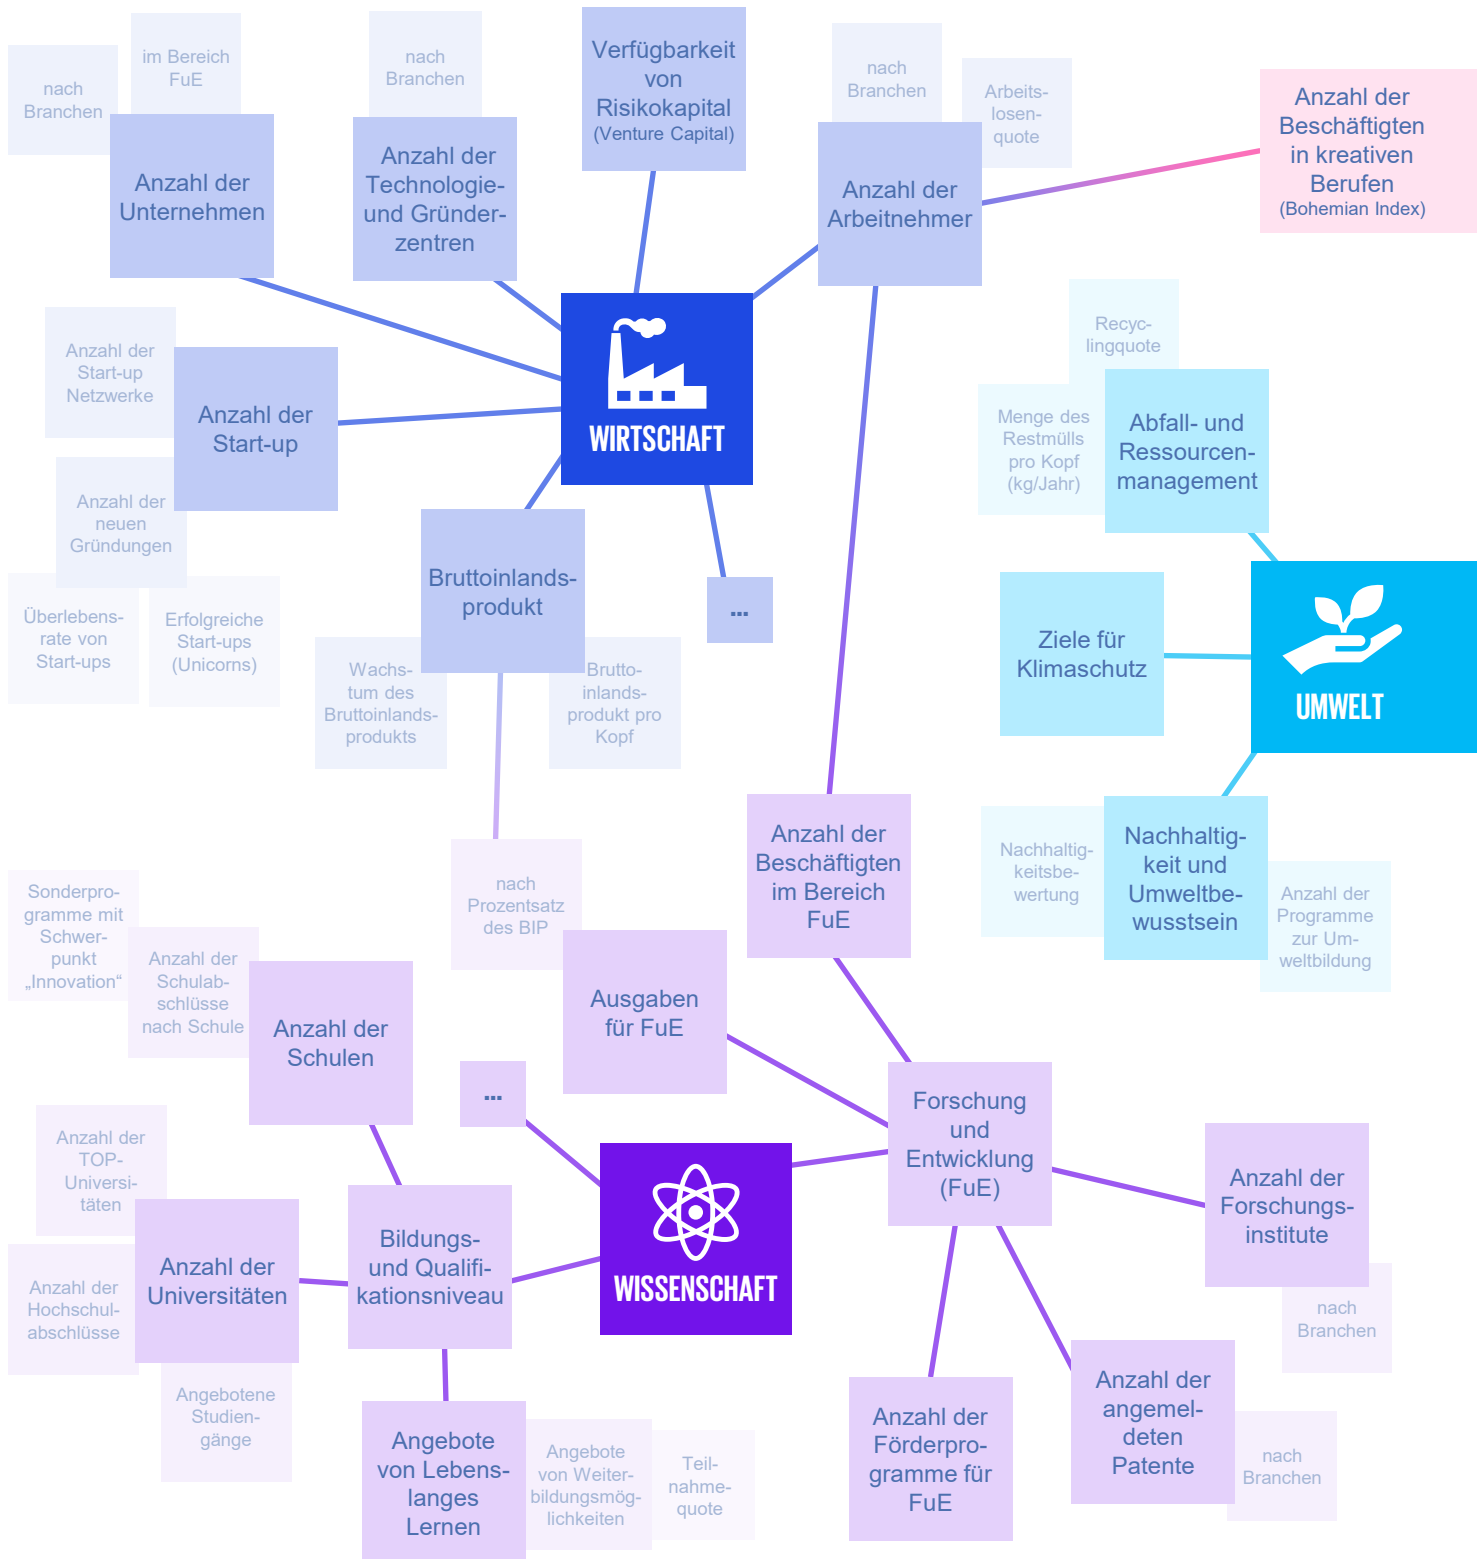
nach Branchen

im Bereich FuE

Anzahl der Unternehmen

nach Branchen

Anzahl der Technologie- und Gründerzentren

Verfügbarkeit von Risikokapital (Venture Capital)

nach Branchen

Arbeitslosenquote

Anzahl der Arbeitnehmer

Anzahl der Beschäftigten in kreativen Berufen (Bohemian Index)

Anzahl der Start-up Netzwerke

Anzahl der Start-up

WIRTSCHAFT

Anzahl der neuen Gründungen

Überlebensrate von Start-ups

Erfolgreiche Start-ups (Unicorns)

Bruttoinlandsprodukt

Wachstum des Bruttoinlandsprodukts

Bruttoinlandsprodukt pro Kopf

...

Recycinglingquote

Menge des Restmülls pro Kopf (kg/Jahr)

Abfall- und Ressourcenmanagement

Ziele für Klimaschutz

UMWELT

Nachhaltigkeitsbewertung

Nachhaltigkeit und Umweltbewusstsein

Anzahl der Programme zur Umweltbildung

Anzahl der Beschäftigten im Bereich FuE

nach Prozentsatz des BIP

Ausgaben für FuE

Sonderprogramme mit Schwerpunkt „Innovation“

Anzahl der Schulabschlüsse nach Schule

Anzahl der Schulen

...

Forschung und Entwicklung (FuE)

Anzahl der Forschungsinstitute

nach Branchen

Anzahl der TOP-Universitäten

Anzahl der Hochschulabschlüsse

Anzahl der Universitäten

Bildungs- und Qualifikationsniveau

WISSENSCHAFT

Angebotene Studiengänge

Angebote von Lebenslanges Lernen

Angebote von Weiterbildungsmöglichkeiten

Teilnahmequote

Anzahl der Förderprogramme für FuE

Anzahl der angemeldeten Patente

nach Branchen